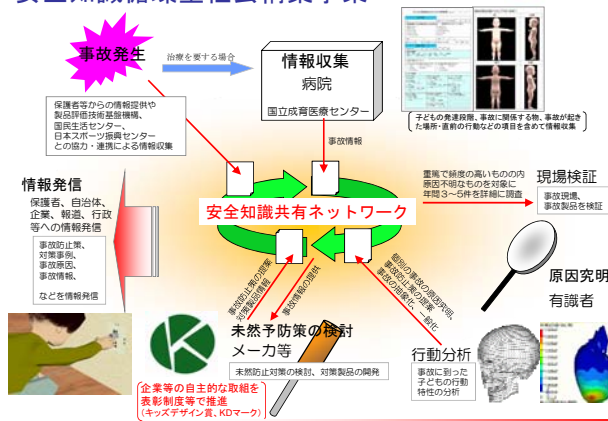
安全知識循環型社会構築事業

事故発生

治療を要する場合

情報収集
病院
国立成育医療センター

子どもの発達段階、事故に関係する物、事故が起きた場所・直前の行動などの項目を含めて情報収集

保護者等からの情報提供や製品評価技術基盤機構、国民生活センター、日本スポーツ振興センターとの協力・連携による情報収集

事故情報

情報発信
保護者、自治体、企業、報道、行政等への情報発信

事故防止策、対策事例、事故原因、事故情報、
などを情報発信

重篤で頻度の高いものの内、原因不明なものを対象に年間3～5件を詳細に調査

現場検証
事故現場、事故製品を検証

安全知識共有ネットワーク

事故防止策の提案
対策事例情報

事故情報の提供

原因究明
有識者

製品の事故の原因究明
事故防止策の提案
事故の再現、一般化

未然予防策の検討
メーカ等
未然防止対策の検討、対策製品の開発

行動分析
事故に到った子どもの行動特性の分析

企業等の自主的な取組を表彰制度等で推進
（キッズデザイン賞、KDマーク）